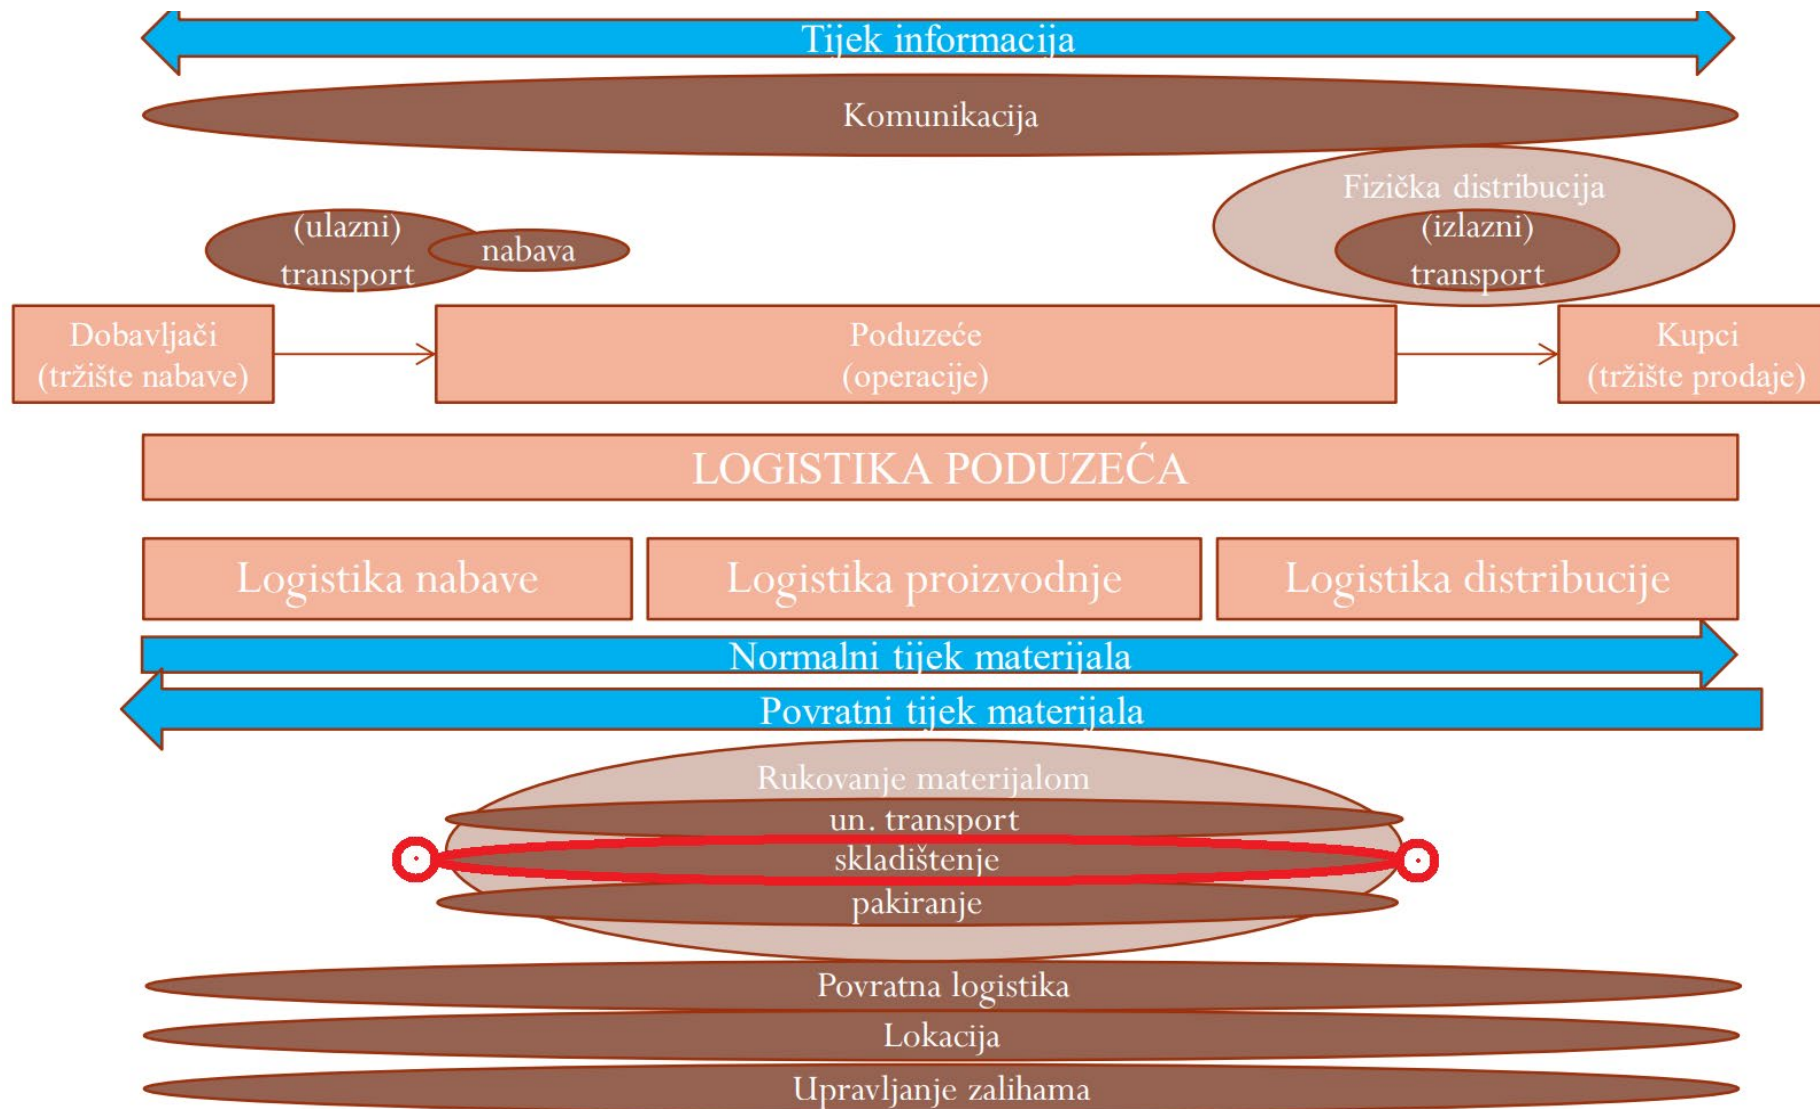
Tijek informacija

Komunikacija

Fizička distribucija

(izlazni)
transport

(ulazni)
transport

nabava

Dobavljači
(tržište nabave)

Poduzeće
(operacije)

Kupci
(tržište prodaje)

LOGISTIKA PODUZEĆA

Logistika nabave

Logistika proizvodnje

Logistika distribucije

Normalni tijek materijala

Povratni tijek materijala

Rukovanje materijalom

un. transport

skladištenje

pakiranje

Povratna logistika

Lokacija

Upravljanje zalihama